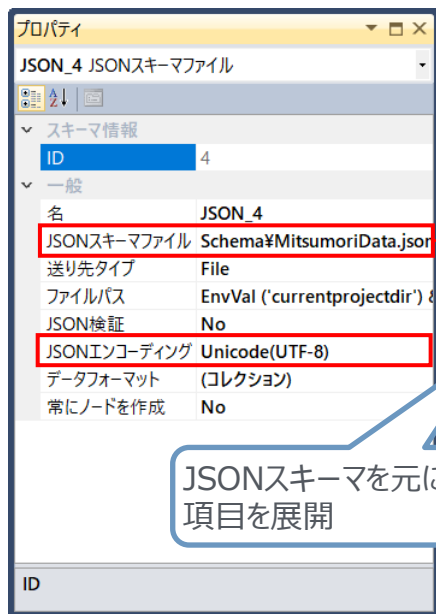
プロパティ

JSON_4 JSONスキーマファイル

スキーマ情報

| ID | 4 |
|---|---|

一般

| 名 | JSON_4 |
|---|---|
| JSONスキーマファイル | Schema¥MitsumoriData.json |
| 送り先タイプ | File |
| ファイルパス | EnvVal ('currentprojectdir') & |
| JSON検証 | No |
| JSONエンコーディング | Unicode(UTF-8) |
| データフォーマット | (コレクション) |
| 常にノードを作成 | No |

JSONスキーマを元に
項目を展開

ID